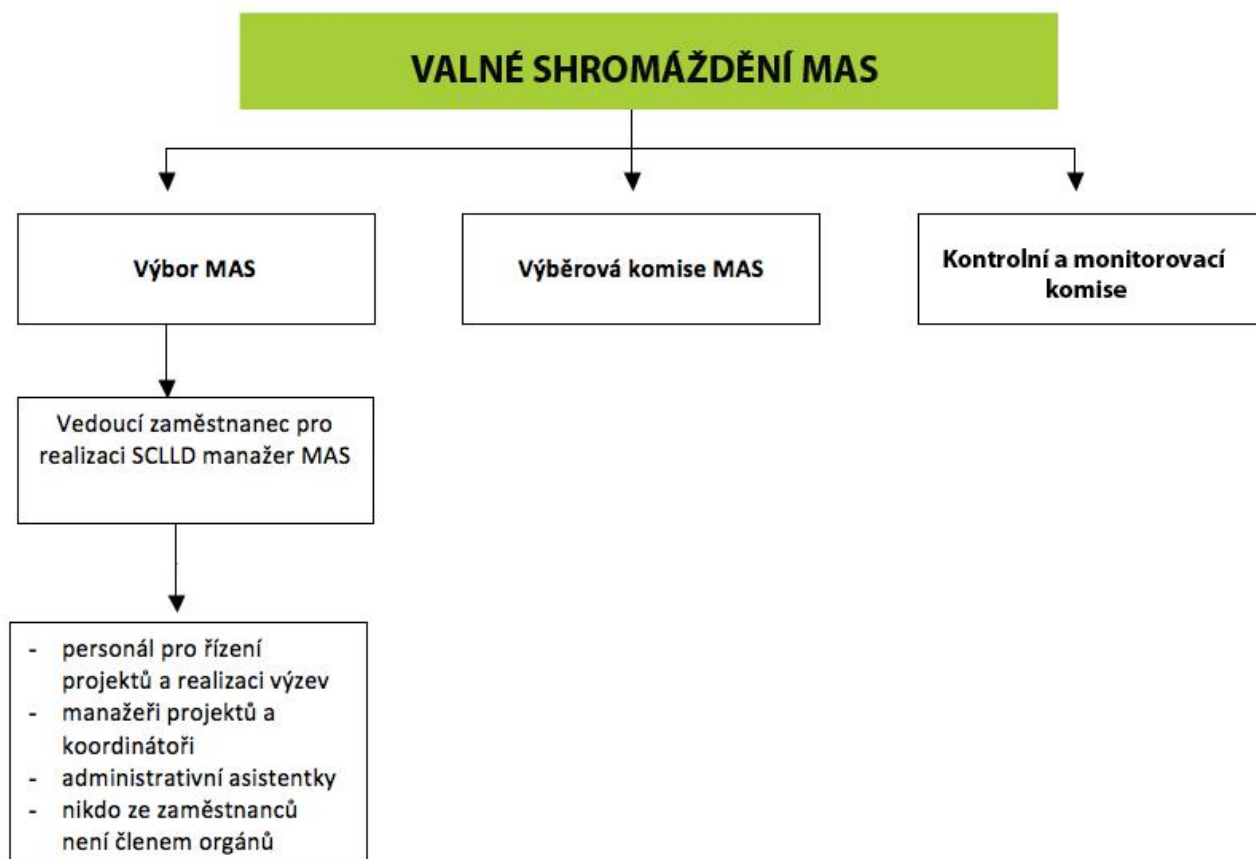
VALNÉ SHROMÁŽDĚNÍ MAS

Výbor MAS

Výběrová komise MAS

Kontrolní a monitorovací komise

Vedoucí zaměstnanec pro realizaci SCLLD manažer MAS

- personál pro řízení projektů a realizaci výzev
- manažeři projektů a koordinátoři
- administrativní asistentky
- nikdo ze zaměstnanců není členem orgánů